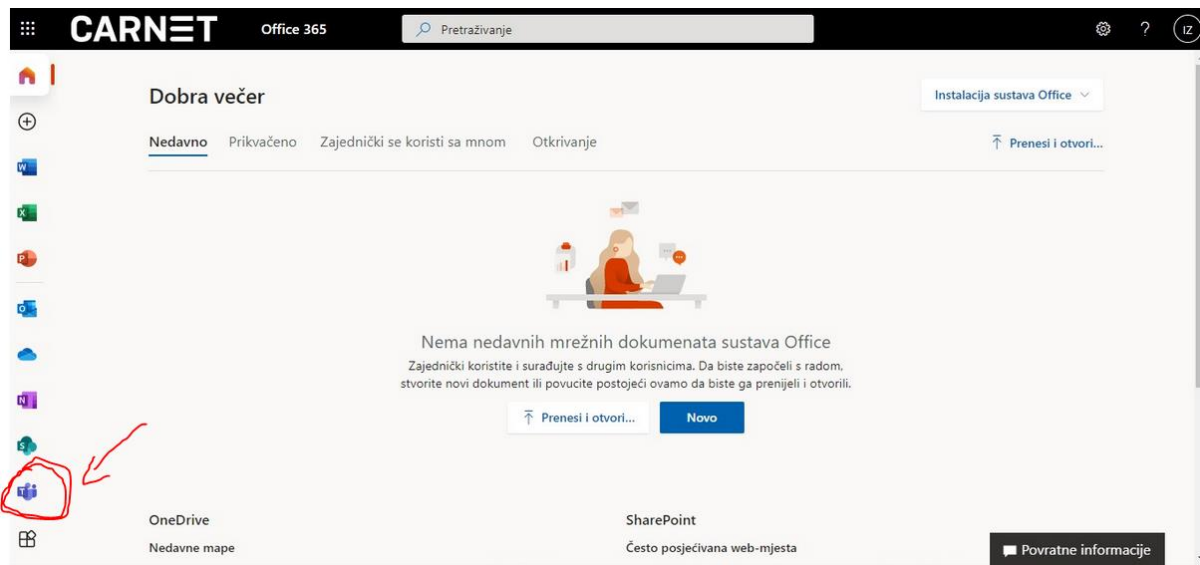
CARNET Office 365 Pretraživanje

IZ

Dobra večer

Instalacija sustava Office

Nedavno Prikvačeno Zajednički se koristi sa mnom Otkrivanje

Prenesi i otvori...

Nema nedavnih mrežnih dokumenata sustava Office

Zajednički koristite i surađujte s drugim korisnicima. Da biste započeli s radom, stvorite novi dokument ili povucite postojeći ovamo da biste ga prenijeli i otvorili.

Prenesi i otvori...

Novo

OneDrive

Nedavne mape

SharePoint

Često posjećivana web-mjesta

Povratne informacije